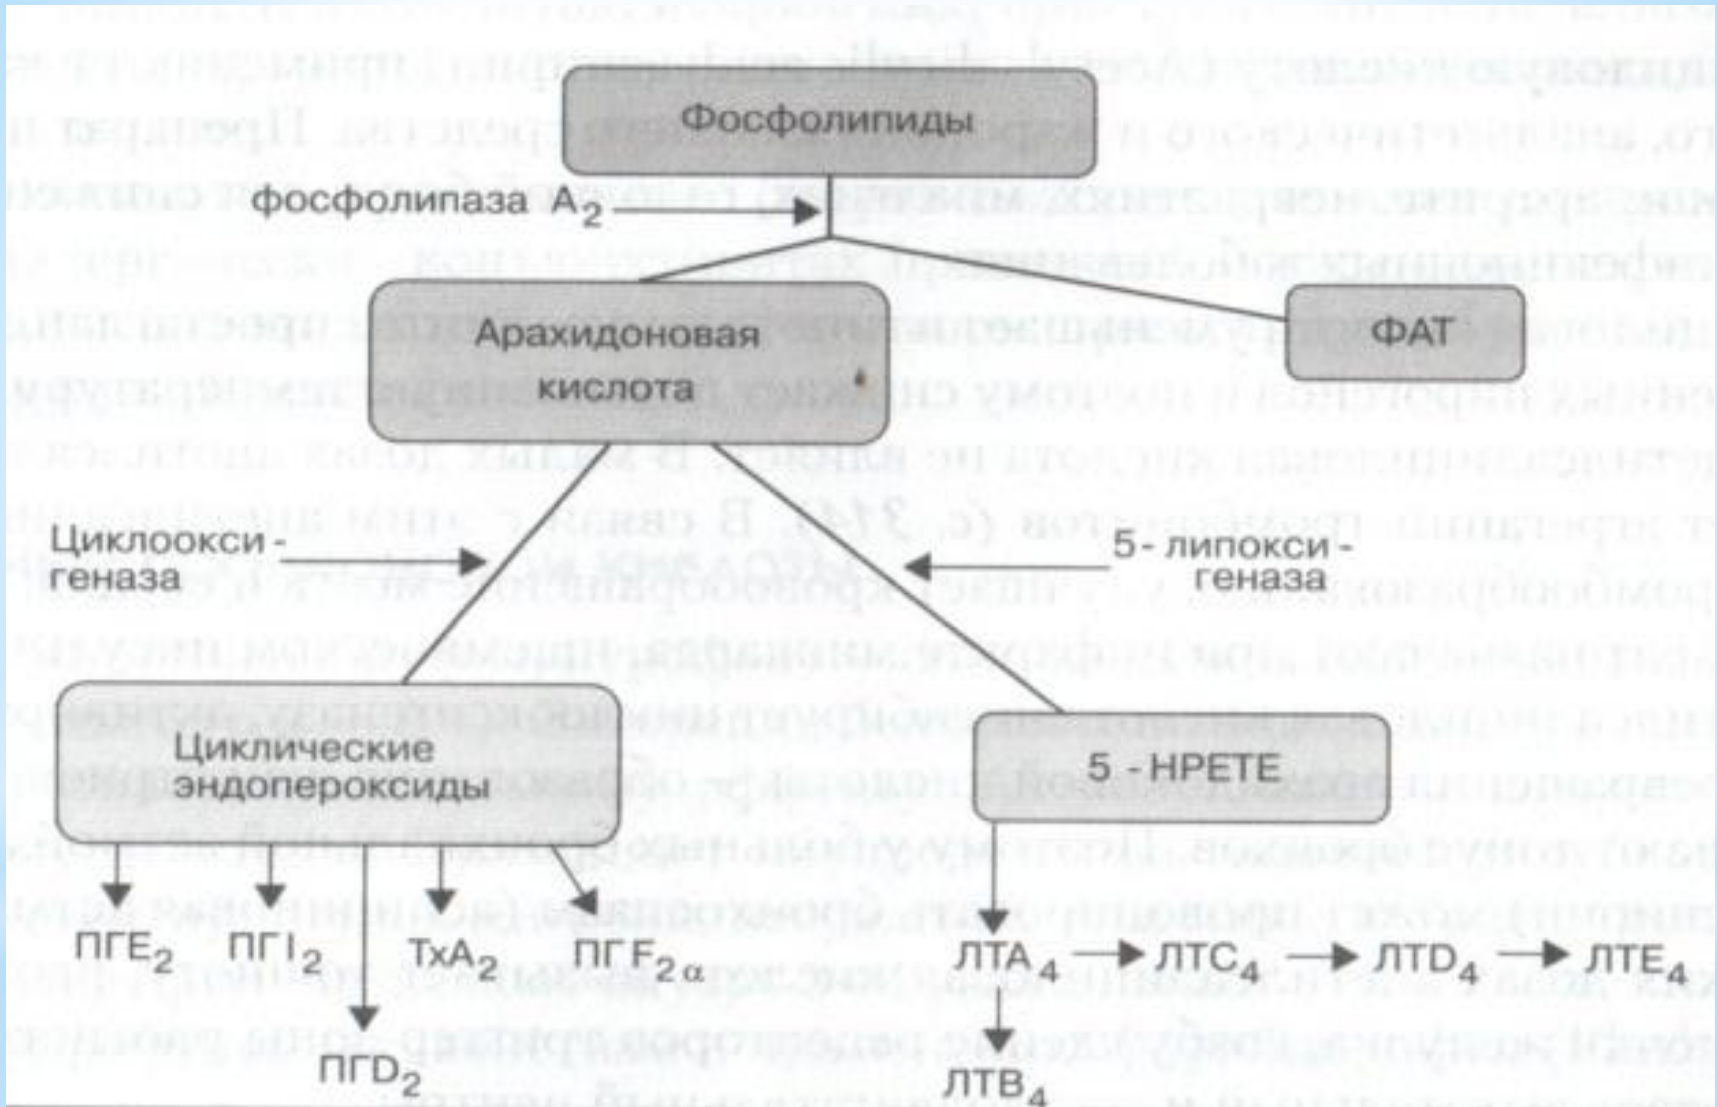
Фосфолипиды

фосфолипаза $A_2$

Арахидоновая кислота

ФАТ

Циклоокси-геназа

5-липокси-геназа

Циклические эндопероксиды

5-HPETE

$ПГЕ_2$ $ПГI_2$ $TxA_2$ $ПГF_{2\alpha}$

$ПГD_2$

$ЛТА_4$ → $ЛТС_4$ → $ЛТD_4$ → $ЛТЕ_4$

$ЛТВ_4$